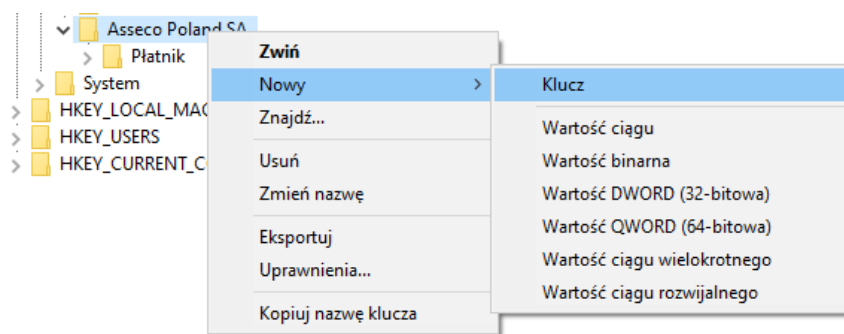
Asseco Poland SA
Płatnik
System
HKEY_LOCAL_MAC
HKEY_USERS
HKEY_CURRENT_C

Zwiń
Nowy
Znajdź...
Usuń
Zmień nazwę
Eksportuj
Uprawnienia...
Kopiuj nazwę klucza

Klucz
Wartość ciągu
Wartość binarna
Wartość DWORD (32-bitowa)
Wartość QWORD (64-bitowa)
Wartość ciągu wielokrotnego
Wartość ciągu rozwijalnego